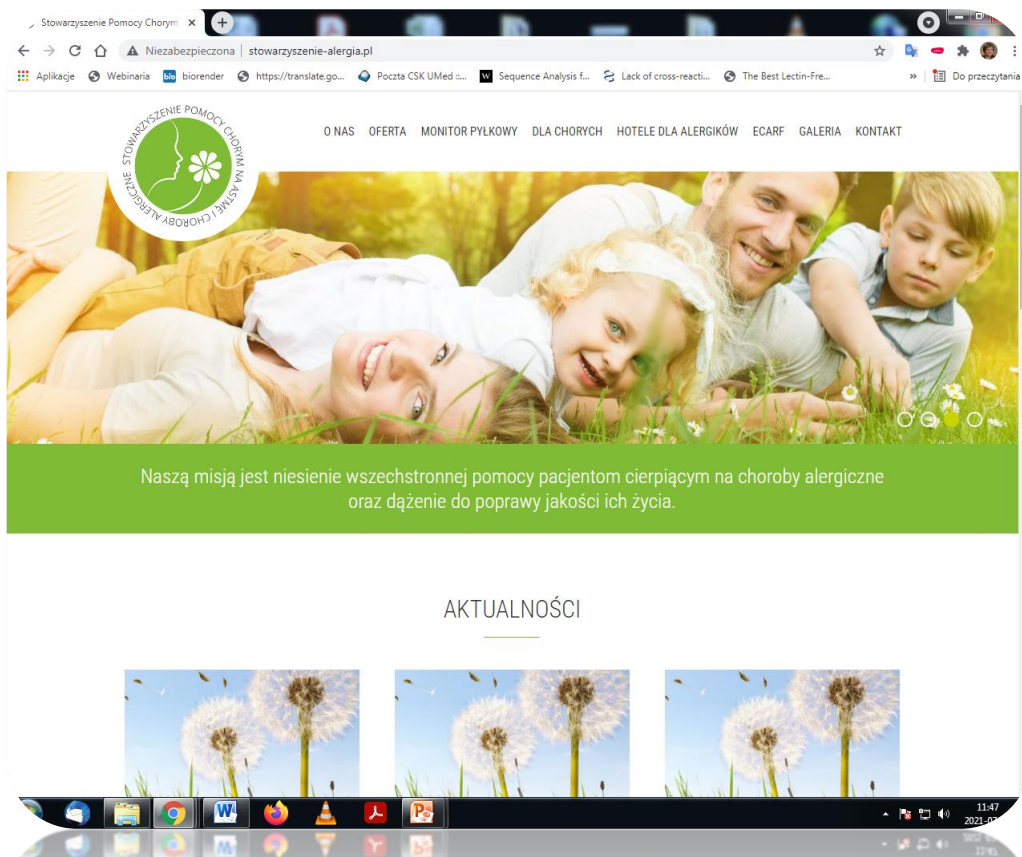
Stowarzyszenie Pomocy Chorym ×

Niezabezpieczona | stowarzyszenie-alergia.pl

Aplikacje Webinaria biorender https://translate.go... Poczta CSK UMed :... Sequence Analysis f... Lack of cross-reacti... The Best Lectin-Fre... » Do przeczytania

STOWARZYSZENIE POMOCY CHORYM NA ASTMĘ I CHOROBY ALERGICZNE

O NAS OFERTA MONITOR PYŁKOWY DLA CHORYCH HOTELE DLA ALERGIKÓW ECARF GALERIA KONTAKT

Naszą misją jest niesienie wszechstronnej pomocy pacjentom cierpiącym na choroby alergiczne oraz dążenie do poprawy jakości ich życia.

AKTUALNOŚCI

11:47
2021-0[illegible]